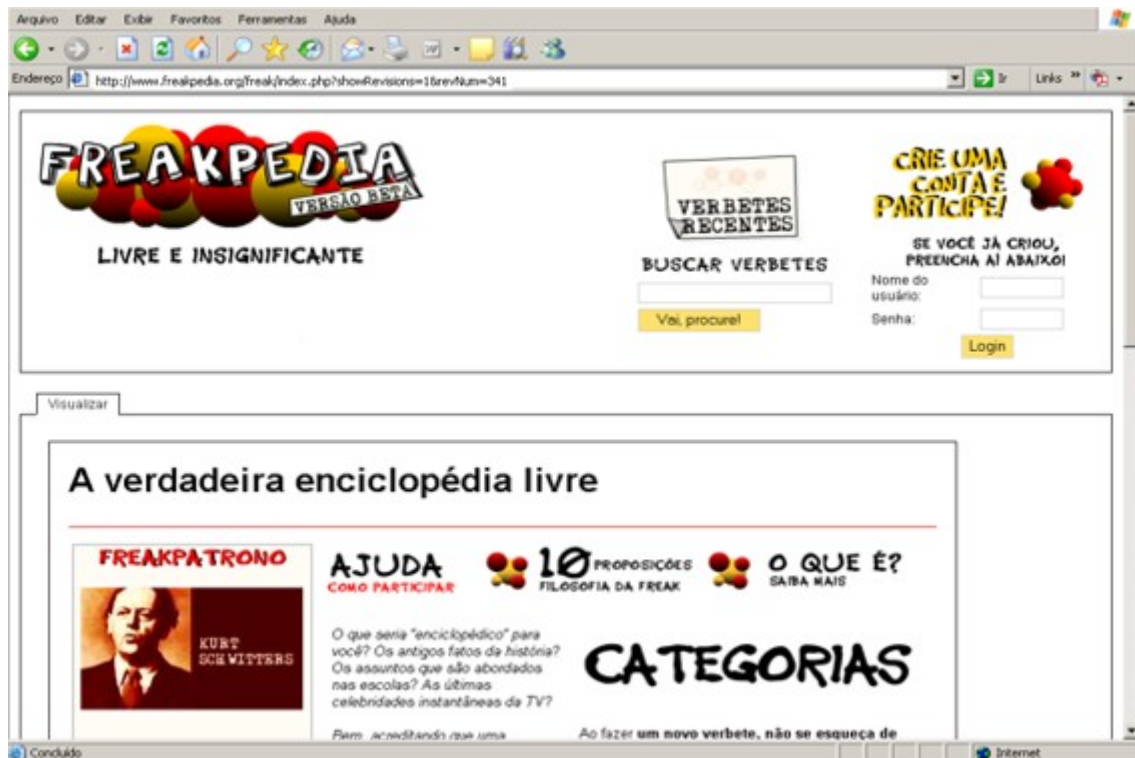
Arquivo Editar Exibir Favoritos Ferramentas Ajuda

Endereço http://www.freakpedia.org/freak/index.php?showRevisions=1&revNum=341

Ir Links

FREAKPEDIA
VERSÃO BETA

LIVRE E INSIGNIFICANTE

VERBETES RECENTES

BUSCAR VERBETES

Vai, procure!

CRIE UMA CONTA E PARTICIPE!

SE VOCÊ JÁ CRIOU, PREENCHA AÍ ABAIXO!

Nome do usuário:

Senha:

Login

Visualizar

A verdadeira enciclopédia livre

FREAKPATRONO

KURT SCHWITTERS

AJUDA
COMO PARTICIPAR

10 PROPOSIÇÕES
FILOSOFIA DA FREAK

O QUE É?
SAIBA MAIS

O que seria "enciclopédico" para você? Os antigos fatos da história? Os assuntos que são abordados nas escolas? As últimas celebridades instantâneas da TV?

Bem, acreditando que uma

CATEGORIAS

Ao fazer **um novo verbete, não se esqueça de**

Concluído

Internet